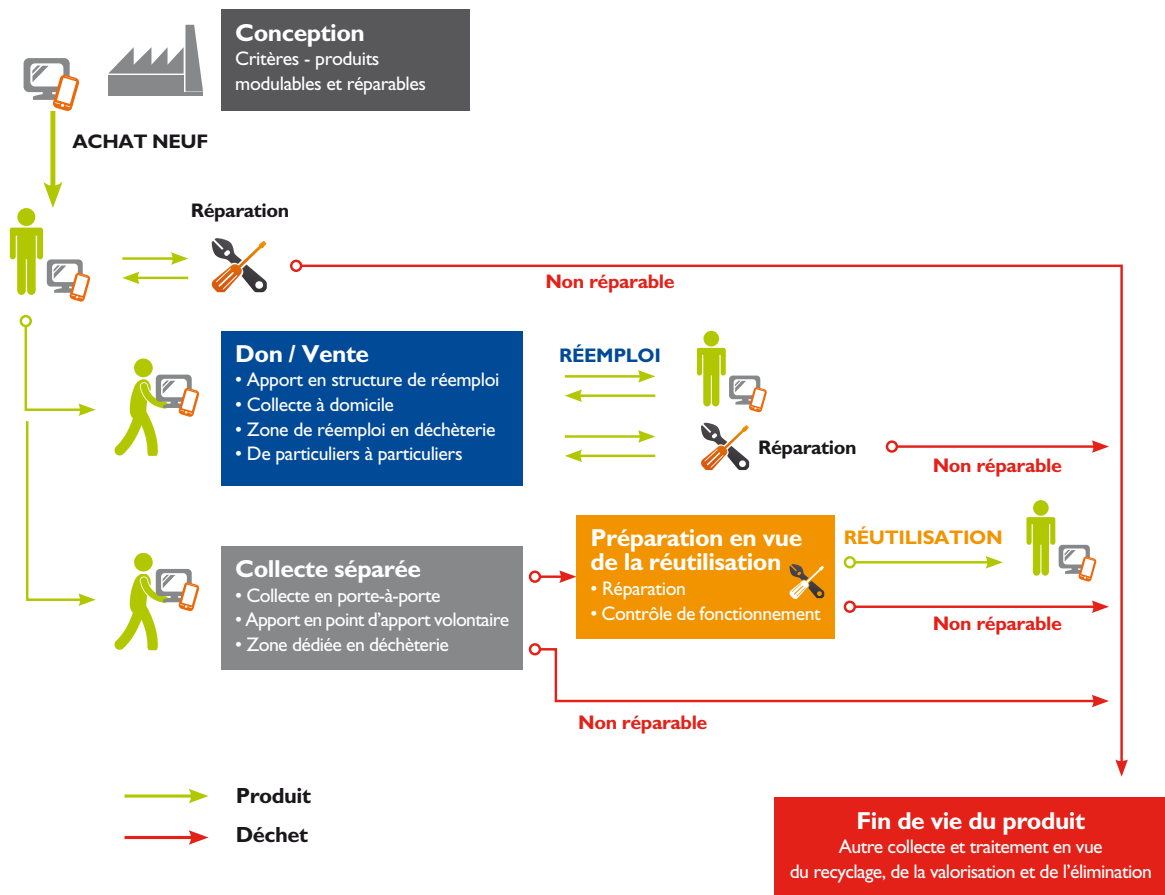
Conception
Critères - produits modulables et réparables

ACHAT NEUF

Réparation

Non réparable

Don / Vente
• Apport en structure de réemploi
• Collecte à domicile
• Zone de réemploi en déchèterie
• De particuliers à particuliers

RÉEMPLOI

Réparation

Non réparable

Collecte séparée
• Collecte en porte-à-porte
• Apport en point d'apport volontaire
• Zone dédiée en déchèterie

Préparation en vue de la réutilisation
• Réparation
• Contrôle de fonctionnement

RÉUTILISATION

Non réparable

Non réparable

Produit

Déchet

Fin de vie du produit
Autre collecte et traitement en vue du recyclage, de la valorisation et de l'élimination